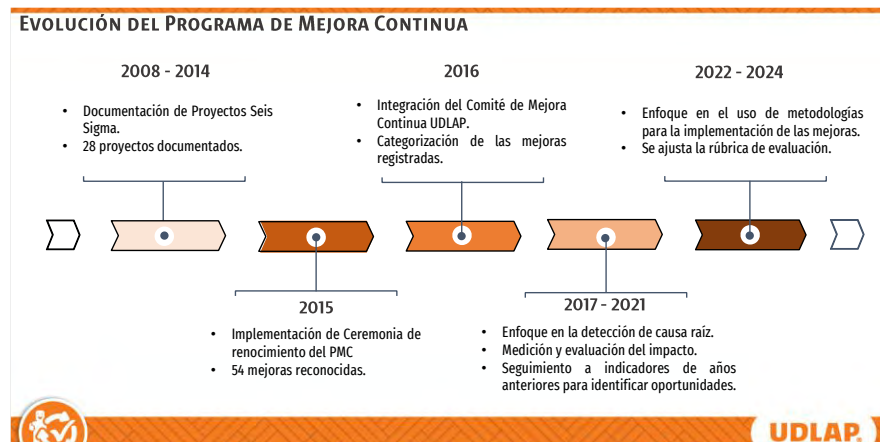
Evolución del Programa de Mejora Continua

2008 - 2014

- Documentación de Proyectos Seis Sigma.
- 28 proyectos documentados.

2016

- Integración del Comité de Mejora Continua UDLAP.
- Categorización de las mejoras registradas.

2022 - 2024

- Enfoque en el uso de metodologías para la implementación de las mejoras.
- Se ajusta la rúbrica de evaluación.

2015

- Implementación de Ceremonia de renocimiento del PMC
- 54 mejoras reconocidas.

2017 - 2021

- Enfoque en la detección de causa raíz.
- Medición y evaluación del impacto.
- Seguimiento a indicadores de años anteriores para identificar oportunidades.

UDLAP.